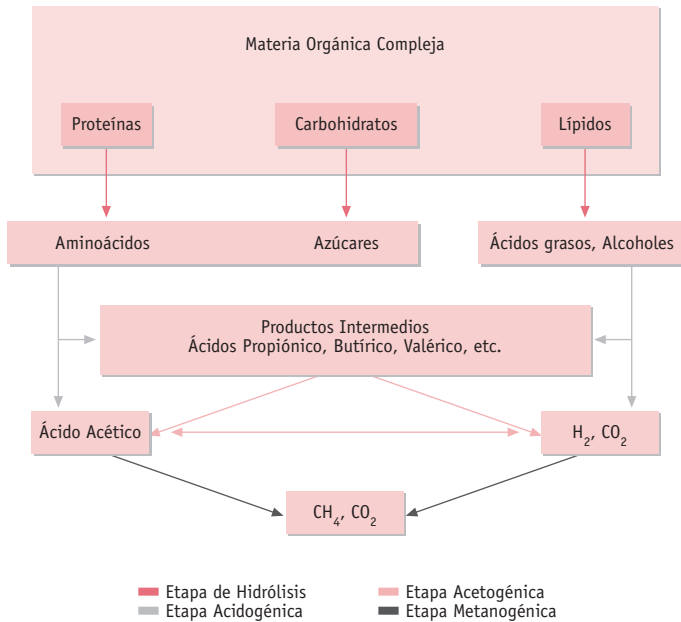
Materia Orgánica Compleja

Proteínas

Carbohidratos

Lípidos

Aminoácidos

Azúcares

Ácidos grasos, Alcoholes

Productos Intermedios
Ácidos Propiónico, Butírico, Valérico, etc.

Ácido Acético

$H_2$, $CO_2$

$CH_4$, $CO_2$

Etapa de Hidrólisis
Etapa Acidogénica
Etapa Acetogénica
Etapa Metanogénica